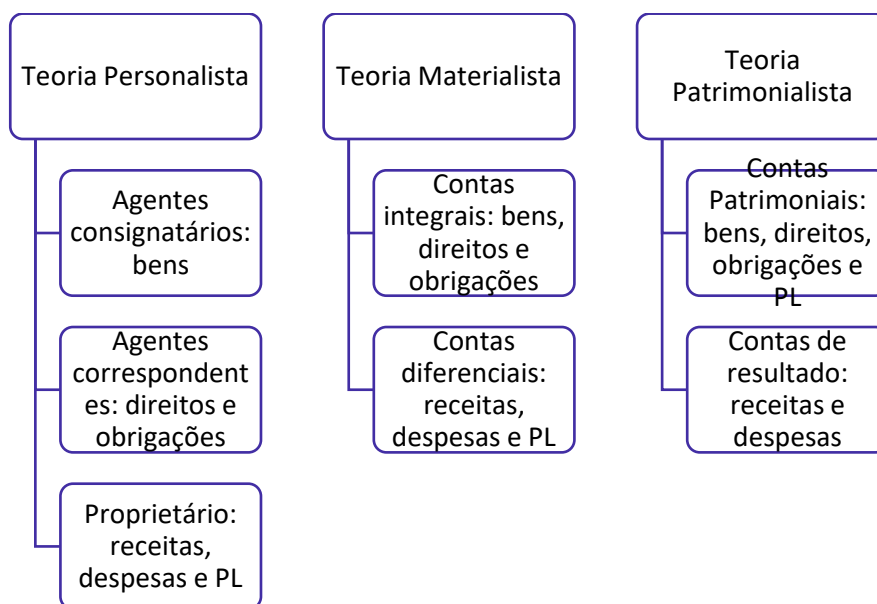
Teoria Personalista

Agentes consignatários: bens

Agentes correspondent es: direitos e obrigações

Proprietário: receitas, despesas e PL

Teoria Materialista

Contas integrais: bens, direitos e obrigações

Contas diferenciais: receitas, despesas e PL

Teoria Patrimonialista

Contas Patrimoniais: bens, direitos, obrigações e PL

Contas de resultado: receitas e despesas